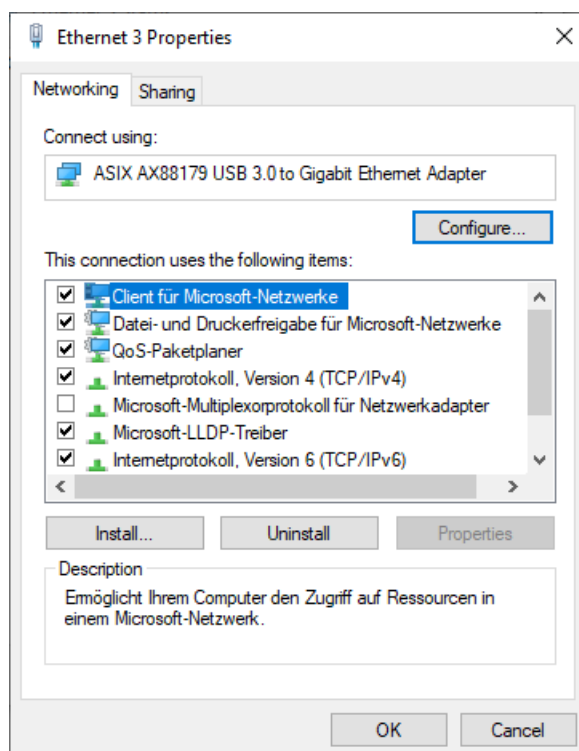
Ethernet 3 Properties

Networking | Sharing

Connect using:

ASIX AX88179 USB 3.0 to Gigabit Ethernet Adapter

Configure...

This connection uses the following items:

Client für Microsoft-Netzwerke
Datei- und Druckerfreigabe für Microsoft-Netzwerke
QoS-Paketplaner
Internetprotokoll, Version 4 (TCP/IPv4)
Microsoft-Multiplexorprotokoll für Netzwerkadapter
Microsoft-LLDP-Treiber
Internetprotokoll, Version 6 (TCP/IPv6)

Install... | Uninstall | Properties

Description

Ermöglicht Ihrem Computer den Zugriff auf Ressourcen in einem Microsoft-Netzwerk.

OK | Cancel